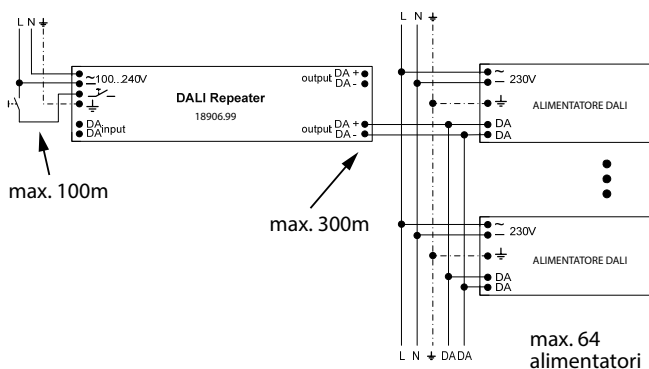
L N ⏚

~100...240V

⏚

DA
DA input

DALI Repeater
18906.99

output DA +
DA -

output DA +
DA -

max. 100m

max. 300m

L N ⏚

~
— 230V
⏚
DA
DA

ALIMENTATORE DALI

~
— 230V
⏚
DA
DA

ALIMENTATORE DALI

L N ⏚ DA DA

max. 64
alimentatori